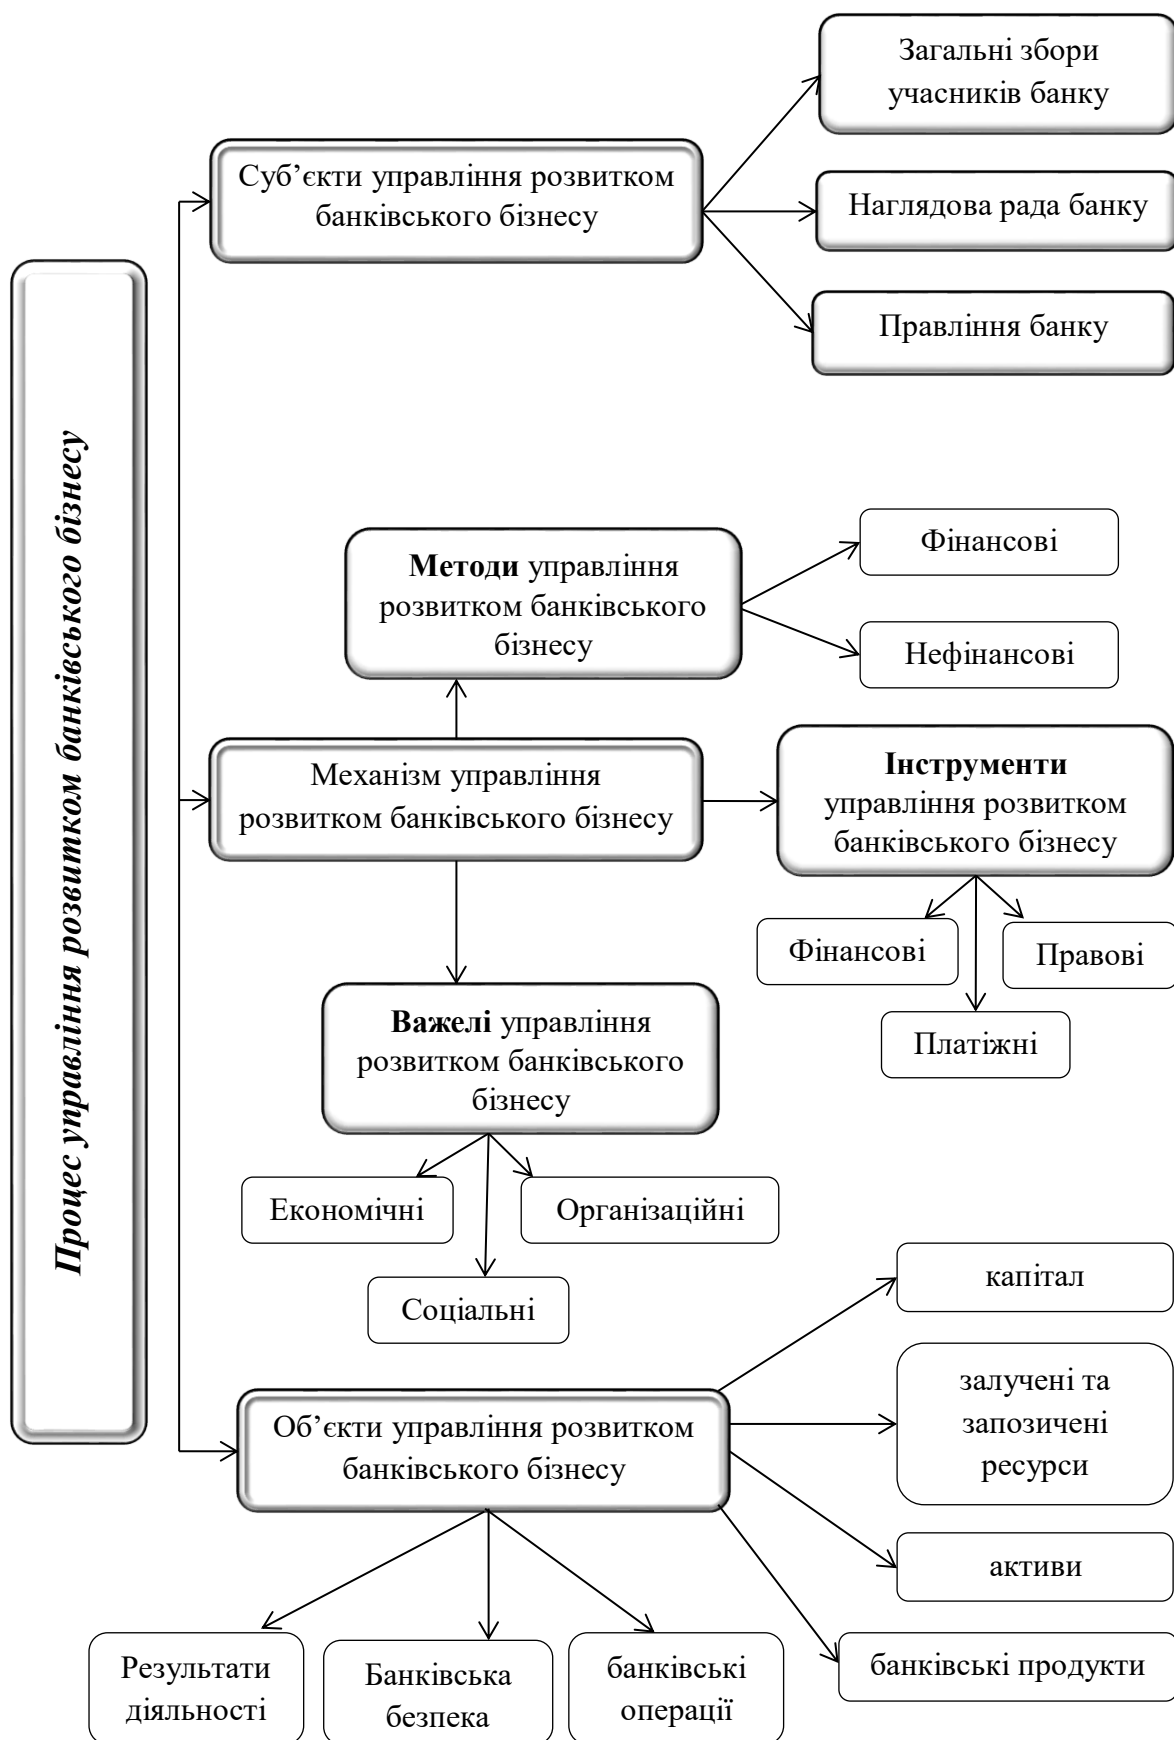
Процес управління розвитком банківського бізнесу

Суб’єкти управління розвитком банківського бізнесу

Загальні збори учасників банку

Наглядова рада банку

Правління банку

**Методи** управління розвитком банківського бізнесу

Фінансові

Нефінансові

Механізм управління розвитком банківського бізнесу

**Інструменти** управління розвитком банківського бізнесу

Фінансові

Правові

Платіжні

**Важелі** управління розвитком банківського бізнесу

Економічні

Організаційні

Соціальні

Об’єкти управління розвитком банківського бізнесу

капітал

залучені та запозичені ресурси

активи

банківські продукти

Результати діяльності

Банківська безпека

банківські операції